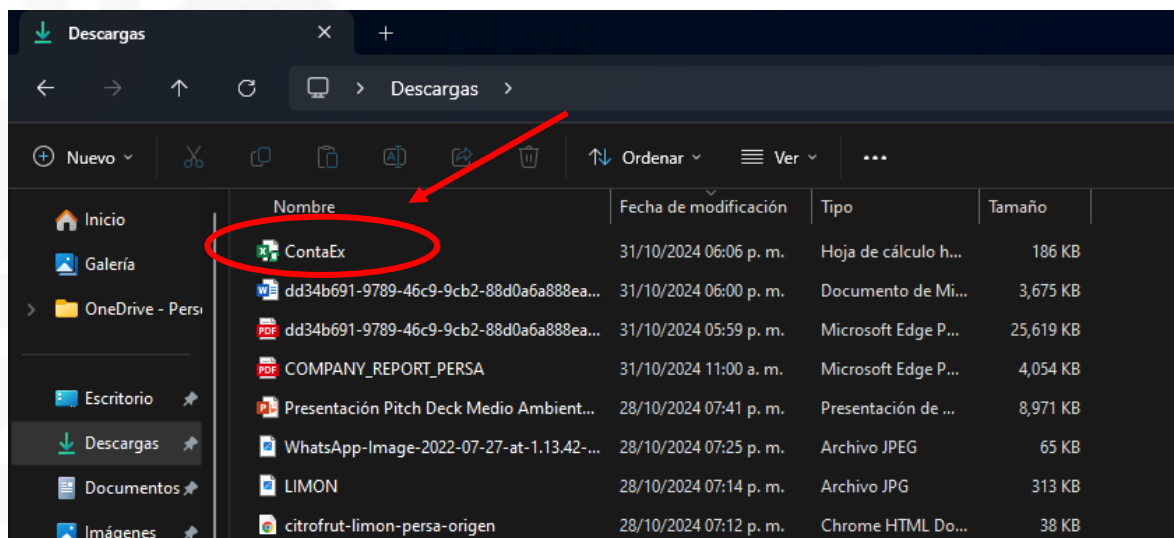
Descargas ×

Descargas >

Nuevo Ordenar Ver ...

Inicio
Galería
OneDrive - Pers
Escritorio
Descargas
Documentos
Imágenes

| Nombre | Fecha de modificación | Tipo | Tamaño |
|---|---|---|---|
| ContaEx | 31/10/2024 06:06 p. m. | Hoja de cálculo h... | 186 KB |
| dd34b691-9789-46c9-9cb2-88d0a6a888ea... | 31/10/2024 06:00 p. m. | Documento de Mi... | 3,675 KB |
| dd34b691-9789-46c9-9cb2-88d0a6a888ea... | 31/10/2024 05:59 p. m. | Microsoft Edge P... | 25,619 KB |
| COMPANY_REPORT_PERSA | 31/10/2024 11:00 a. m. | Microsoft Edge P... | 4,054 KB |
| Presentación Pitch Deck Medio Ambient... | 28/10/2024 07:41 p. m. | Presentación de ... | 8,971 KB |
| WhatsApp-Image-2022-07-27-at-1.13.42-... | 28/10/2024 07:25 p. m. | Archivo JPEG | 65 KB |
| LIMON | 28/10/2024 07:14 p. m. | Archivo JPG | 313 KB |
| citrofrut-limon-persa-origen | 28/10/2024 07:12 p. m. | Chrome HTML Do... | 38 KB |